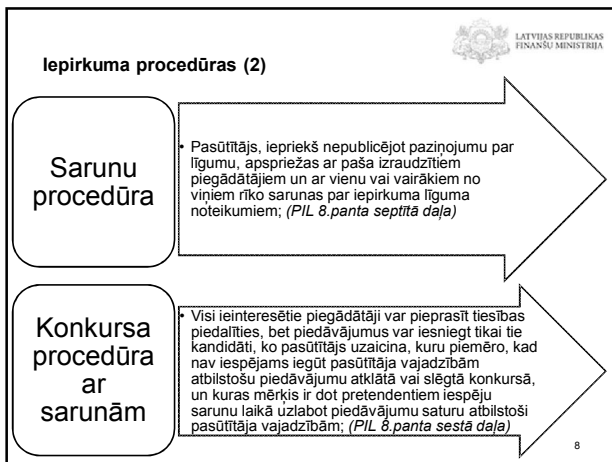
LATVIJAS REPUBLIKAS FINANŠU MINISTRIJA

Iepirkuma procedūras (2)

Sarunu procedūra

• Pasūtītājs, iepriekš nepublicējot paziņojumu par līgumu, apspriežas ar paša izraudzītiem piegādātājiem un ar vienu vai vairākiem no viņiem rīko sarunas par iepirkuma līguma noteikumiem; *(PIL 8.panta septītā daļa)*

Konkursa procedūra ar sarunām

• Visi ieinteresētie piegādātāji var pieprasīt tiesības piedalīties, bet piedāvājumus var iesniegt tikai tie kandidāti, ko pasūtītājs uzaicina, kuru piemēro, kad nav iespējams iegūt pasūtītāja vajadzībām atbilstošu piedāvājumu atklātā vai slēgtā konkursā, un kuras mērķis ir dot pretendentiem iespēju sarunu laikā uzlabot piedāvājumu saturu atbilstoši pasūtītāja vajadzībām; *(PIL 8.panta sestā daļa)*

8